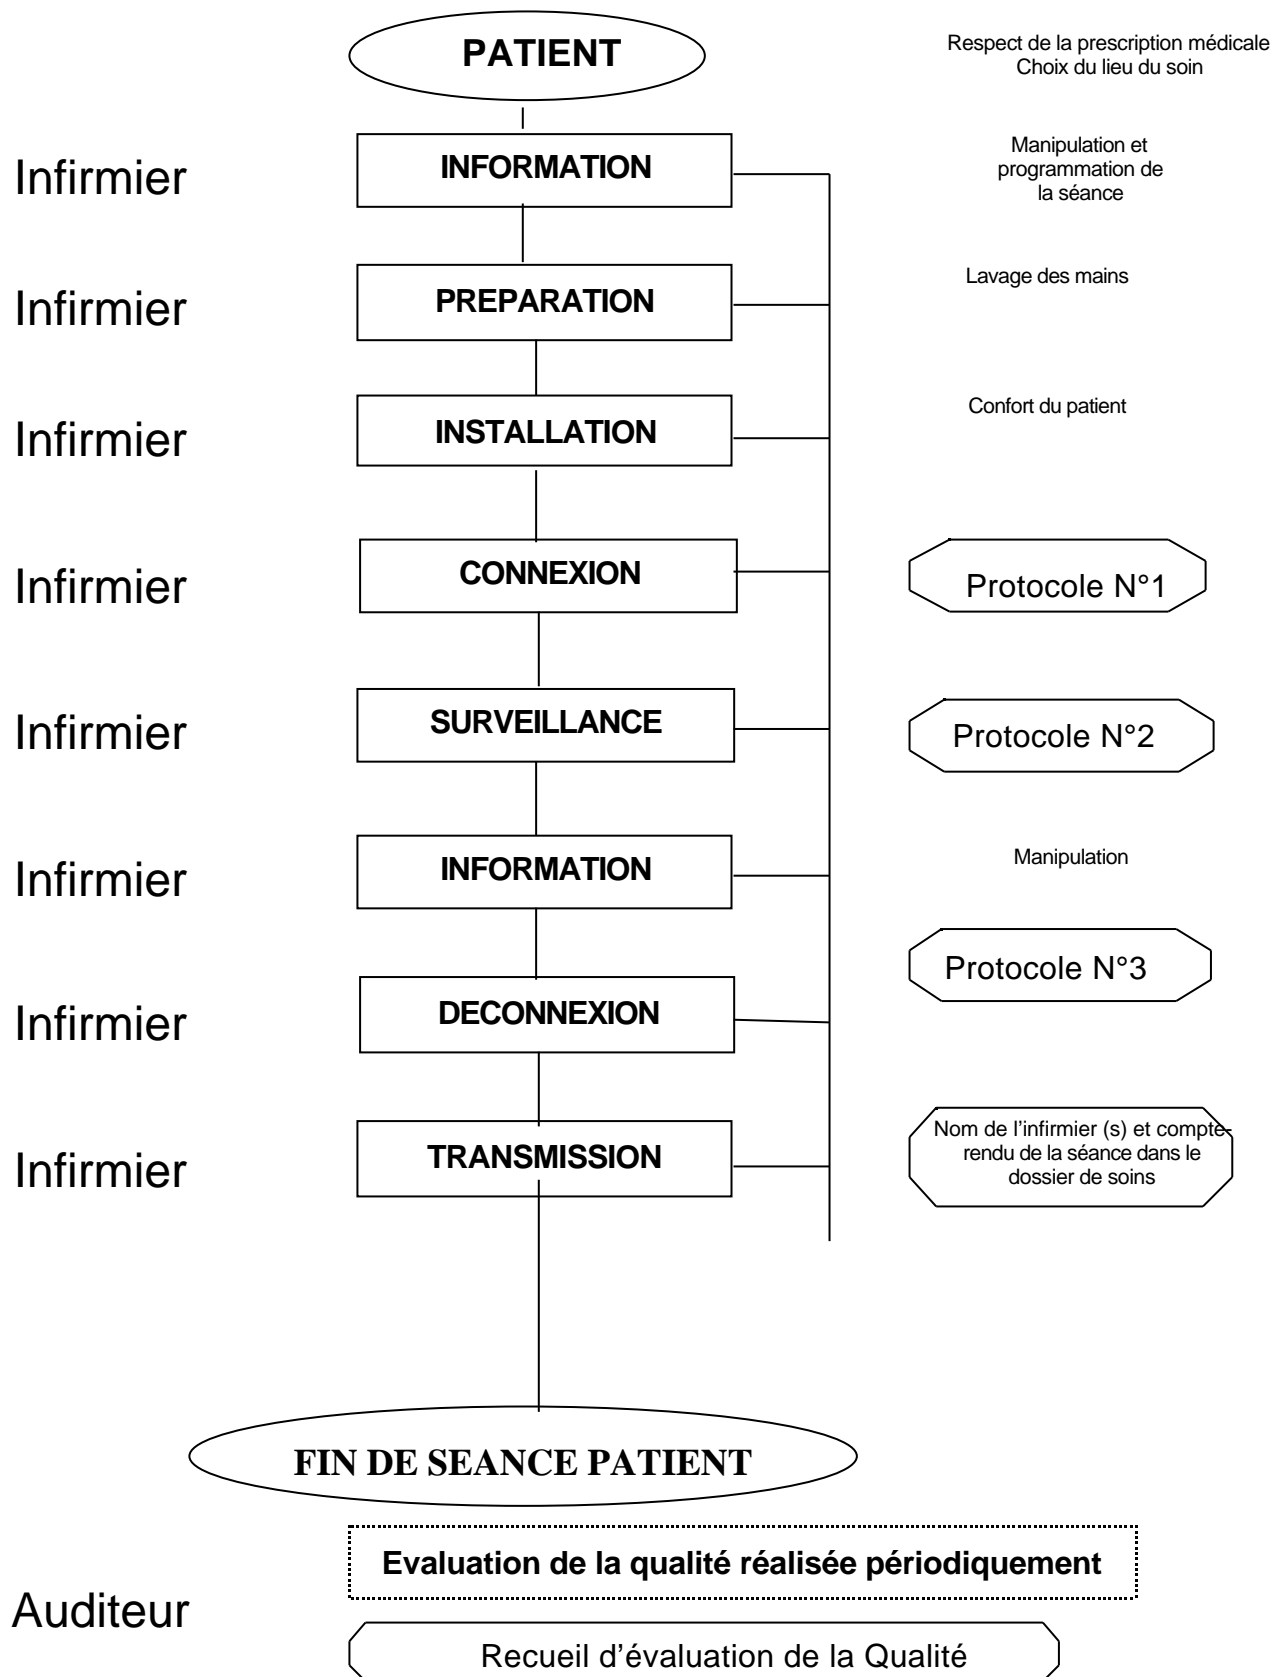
PATIENT

Respect de la prescription médicale
Choix du lieu du soin

Infirmier

INFORMATION

Manipulation et programmation de la séance

Infirmier

PREPARATION

Lavage des mains

Infirmier

INSTALLATION

Confort du patient

Infirmier

CONNEXION

Protocole N°1

Infirmier

SURVEILLANCE

Protocole N°2

Infirmier

INFORMATION

Manipulation

Protocole N°3

Infirmier

DECONNEXION

Infirmier

TRANSMISSION

Nom de l'infirmier (s) et compte-rendu de la séance dans le dossier de soins

FIN DE SEANCE PATIENT

Evaluation de la qualité réalisée périodiquement

Auditeur

Recueil d'évaluation de la Qualité